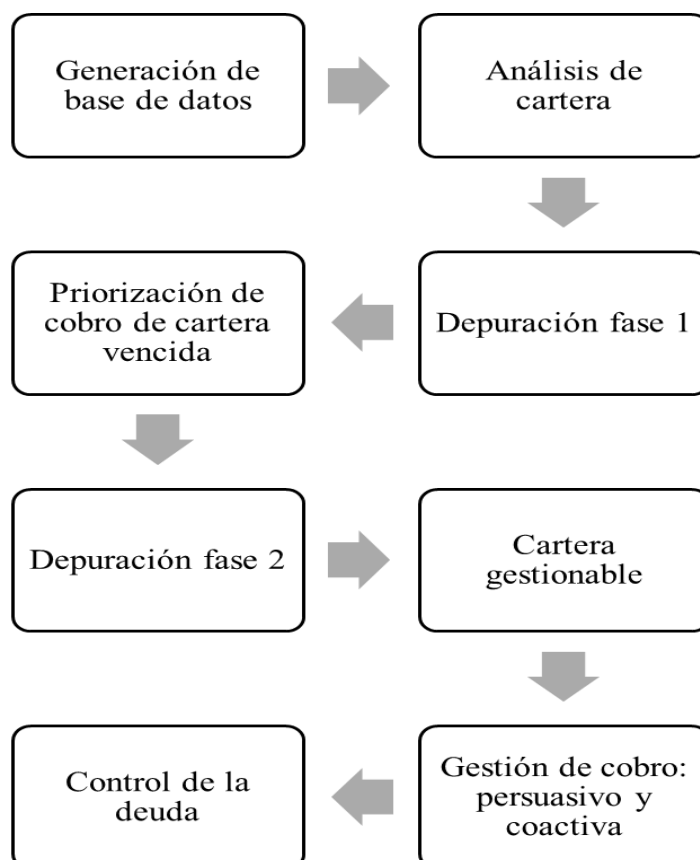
Generación de base de datos

Análisis de cartera

Depuración fase 1

Priorización de cobro de cartera vencida

Depuración fase 2

Cartera gestionable

Gestión de cobro: persuasivo y coactiva

Control de la deuda